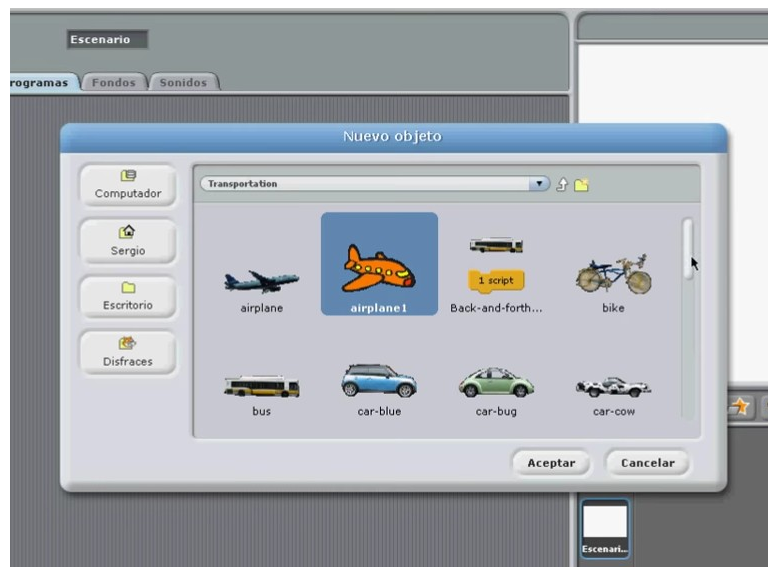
Escenario

rogramas Fondos Sonidos

Nuevo objeto

Computador
Sergio
Escritorio
Disfraces

Transportation

airplane
airplane1
1 script
Back-and-forth...
bike
bus
car-blue
car-bug
car-cow

Aceptar
Cancelar

Escenari...